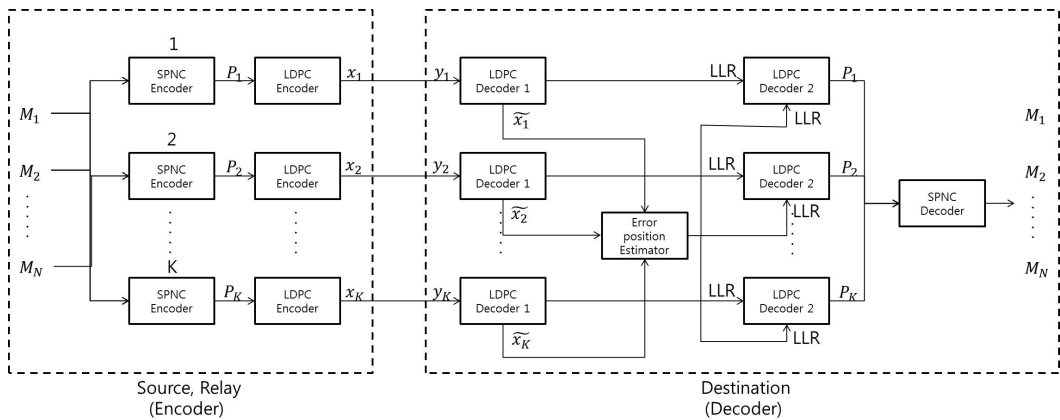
1

$M_1$

$M_2$

$M_N$

SPNC Encoder

$P_1$

LDPC Encoder

$x_1$

2

SPNC Encoder

$P_2$

LDPC Encoder

$x_2$

K

SPNC Encoder

$P_K$

LDPC Encoder

$x_K$

$y_1$

LDPC Decoder 1

$\widetilde{x_1}$

$y_2$

LDPC Decoder 1

$\widetilde{x_2}$

$y_K$

LDPC Decoder 1

$\widetilde{x_K}$

Error position Estimator

LLR

LDPC Decoder 2

$P_1$

LLR

LLR

LDPC Decoder 2

$P_2$

LLR

LLR

LDPC Decoder 2

$P_K$

LLR

SPNC Decoder

$M_1$

$M_2$

$M_N$

Source, Relay
(Encoder)

Destination
(Decoder)